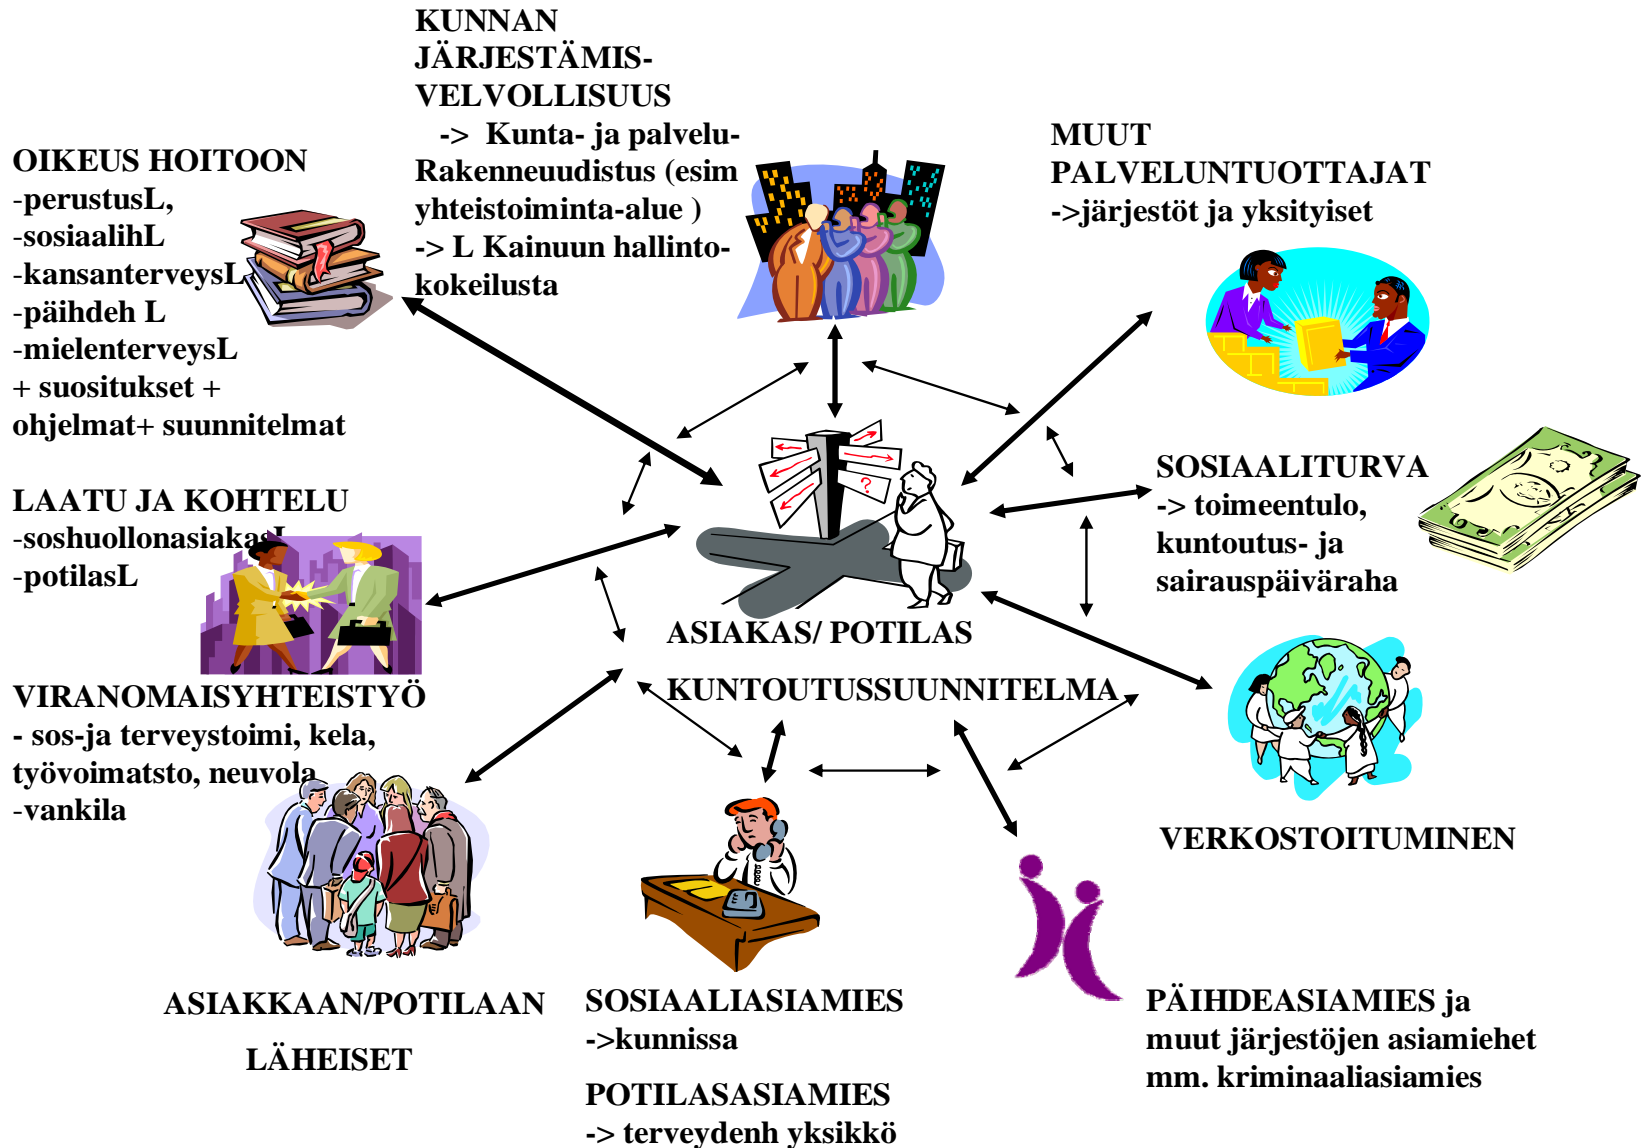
KUNNAN JÄRJESTÄMIS-VELVOLLISUUS
-> Kunta- ja palvelu-Rakenneuudistus (esim yhteistoiminta-alue )
-> L Kainuun hallinto-kokeilusta

OIKEUS HOITOON
-perustusL,
-sosiaalihL
-kansanterveysL
-päihdeh L
-mielenterveysL
+ suositukset +
ohjelmat+ suunnitelmat

MUUT PALVELUNTUOTTAJAT
->järjestöt ja yksityiset

LAATU JA KOHTELU
-soshuollonasiakasL
-potilasL

SOSIAALITURVA
-> toimeentulo, kuntoutus- ja sairauspäiväraha

ASIAKAS/ POTILAS

KUNTOUTUSSUUNNITELMA

VIRANOMAISYHTEISTYÖ
- sos-ja terveystoimi, kela, työvoimatsto, neuvola
-vankila

VERKOSTOITUMINEN

ASIAKKAAN/POTILAAN LÄHEISET

SOSIAALIASIAMIES
->kunnissa

POTILASASIAMIES
-> terveydenh yksikkö

PÄIHDEASIAMIES ja muut järjestöjen asiamiehet mm. kriminaaliasiamies